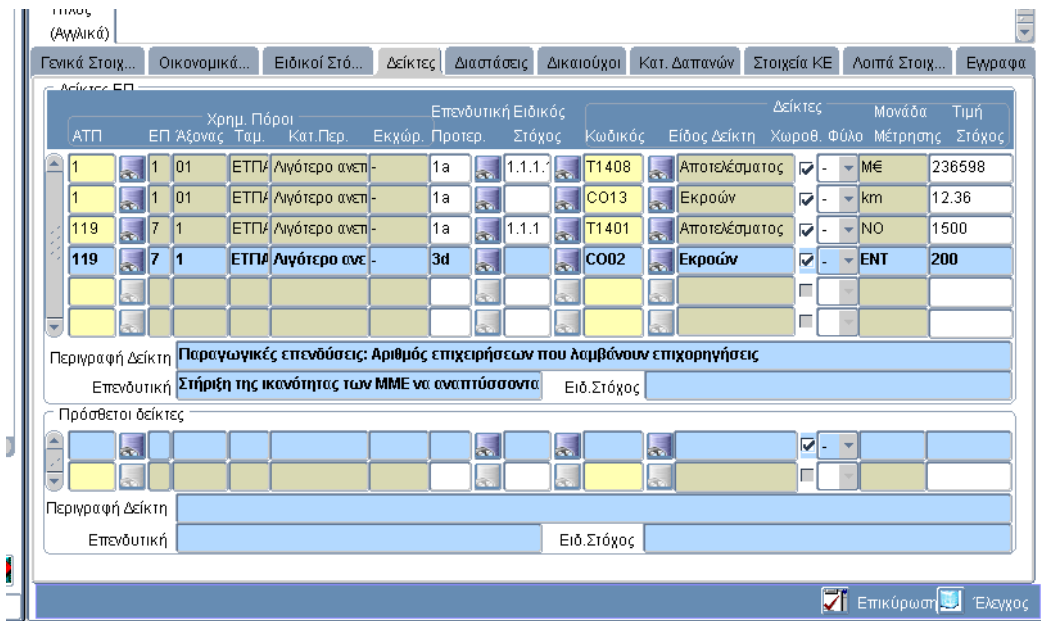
Τίτλος (Αγγλικά)

Γενικά Στοιχ... | Οικονομικά... | Ειδικοί Στό... | Δείκτες | Διαστάσεις | Δικαιούχοι | Κατ. Δαπανών | Στοιχεία ΚΕ | Λοιπά Στοιχ... | Εγγραφα

Δείκτες ΕΠ

| ΑΤΠ | ΕΠ | Χρημ. Πόροι Άξονας | Ταμ. | Κατ.Περ. | Εκχώρ. | Επενδυτική Προτερ. | Ειδικός Στόχος | Κωδικός | Είδος Δείκτη | Δείκτες Χωροθ. | Φύλο | Μονάδα Μέτρησης | Τιμή Στόχος |
|---|---|---|---|---|---|---|---|---|---|---|---|---|---|
| 1 | 1 | 01 | ΕΤΠΑ | Λιγότερο ανεπ | - | 1a | 1.1.1. | T1408 | Αποτελέσματος | ☑ | - | M€ | 236598 |
| 1 | 1 | 01 | ΕΤΠΑ | Λιγότερο ανεπ | - | 1a | | CO13 | Εκροών | ☑ | - | km | 12.36 |
| 119 | 7 | 1 | ΕΤΠΑ | Λιγότερο ανεπ | - | 1a | 1.1.1 | T1401 | Αποτελέσματος | ☑ | - | NO | 1500 |
| 119 | 7 | 1 | ΕΤΠΑ | Λιγότερο ανε | - | 3d | | CO02 | Εκροών | ☑ | - | ENT | 200 |

Περιγραφή Δείκτη Παραγωγικές επενδύσεις: Αριθμός επιχειρήσεων που λαμβάνουν επιχορηγήσεις
Επενδυτική Στήριξη της ικανότητας των ΜΜΕ να αναπτύσσοντα Ειδ.Στόχος

Πρόσθετοι δείκτες

Περιγραφή Δείκτη
Επενδυτική Ειδ.Στόχος

Επικύρωση Έλεγχος